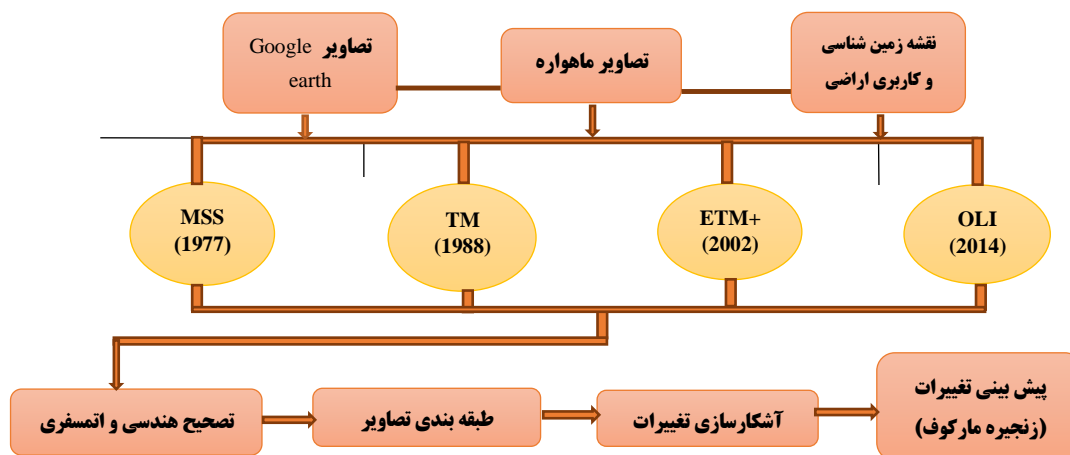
نقشه زمین شناسی و کاربری اراضی

تصاویر ماهواره

تصاویر Google earth

OLI (2014)

ETM+ (2002)

TM (1988)

MSS (1977)

پیش بینی تغییرات (زنجیره مارکوف)

آشکارسازی تغییرات

طبقه بندی تصاویر

تصحیح هندسی و اتمسفری